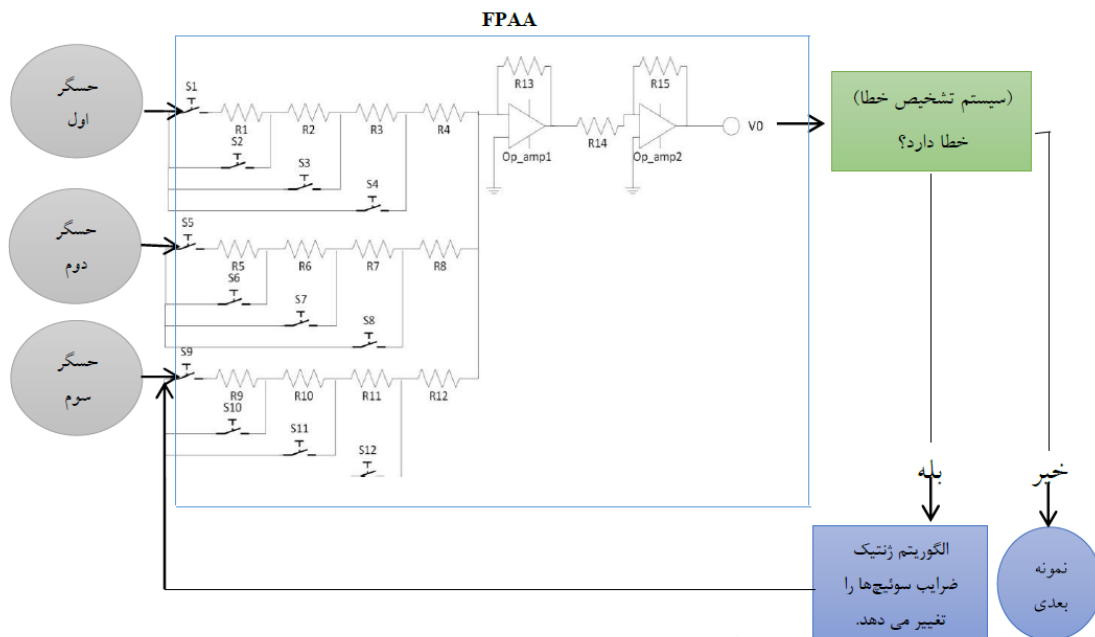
FPAA

حسگر اول

حسگر دوم

حسگر سوم

S1
R1
R2
R3
R4
S2
S3
S4
R13
Op_amp1
R14
R15
Op_amp2
V0

S5
R5
R6
R7
R8
S6
S7
S8

S9
R9
R10
R11
R12
S10
S11
S12

(سیستم تشخیص خطا)
خطا دارد؟

بله

خیر

الگوریتم ژنتیک ضرایب سوئیچ‌ها را تغییر می دهد.

نمونه بعدی